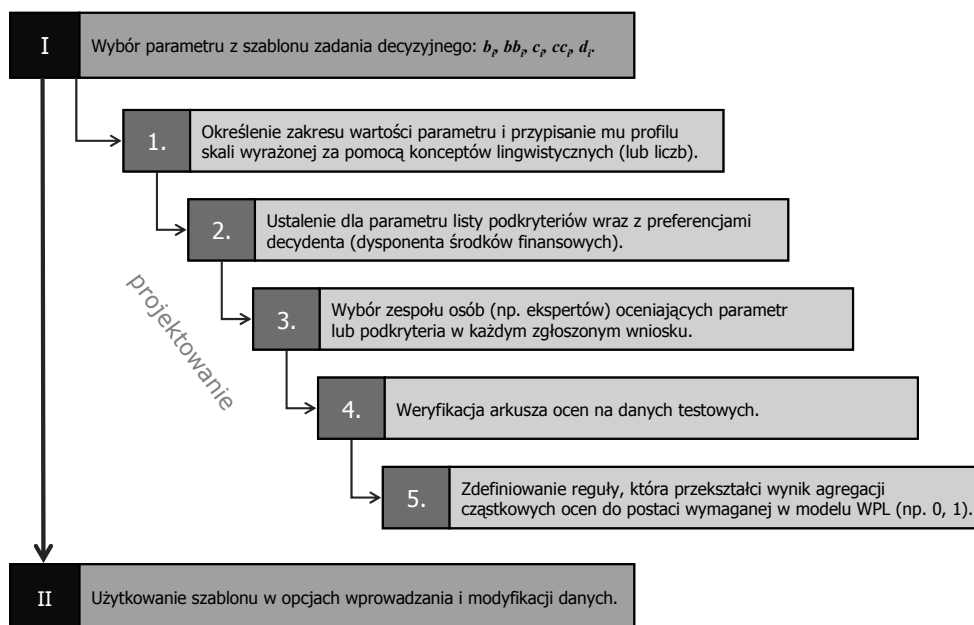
I

Wybór parametru z szablonu zadania decyzyjnego: $b_i$, $bb_i$, $c_i$, $cc_i$, $d_i$.

1.

Określenie zakresu wartości parametru i przypisanie mu profilu skali wyrażonej za pomocą konceptów lingwistycznych (lub liczb).

2.

Ustalenie dla parametru listy podkryteriów wraz z preferencjami decydenta (dysponenta środków finansowych).

projektowanie

3.

Wybór zespołu osób (np. ekspertów) oceniających parametr lub podkryteria w każdym zgłoszonym wniosku.

4.

Weryfikacja arkusza ocen na danych testowych.

5.

Zdefiniowanie reguły, która przekształci wynik agregacji cząstkowych ocen do postaci wymaganej w modelu WPL (np. 0, 1).

II

Użytkowanie szablonu w opcjach wprowadzania i modyfikacji danych.